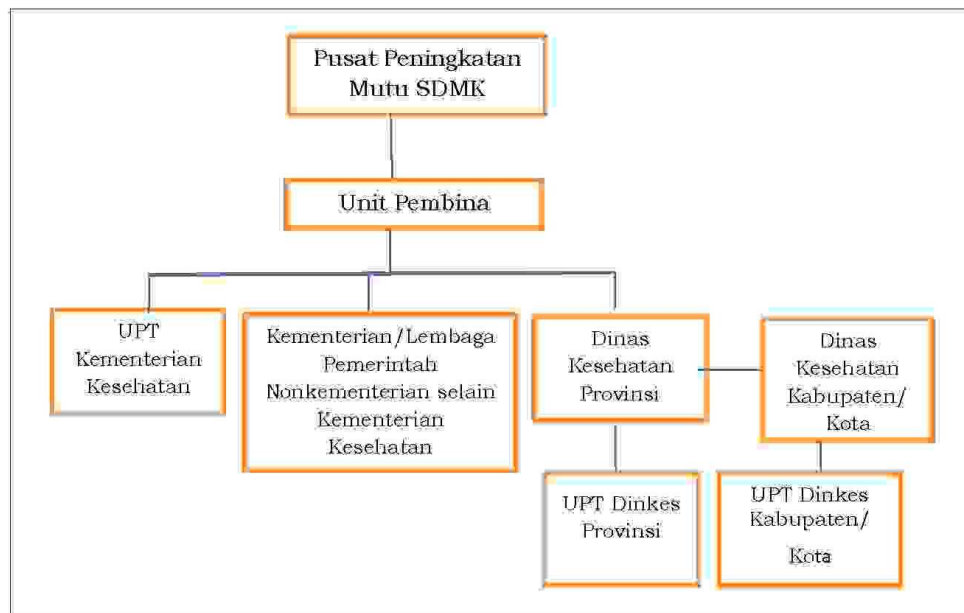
Pusat Peningkatan Mutu SDMK

Unit Pembina

UPT Kementerian Kesehatan

Kementerian/Lembaga Pemerintah Nonkementerian selain Kementerian Kesehatan

Dinas Kesehatan Provinsi

Dinas Kesehatan Kabupaten/ Kota

UPT Dinkes Provinsi

UPT Dinkes Kabupaten/ Kota